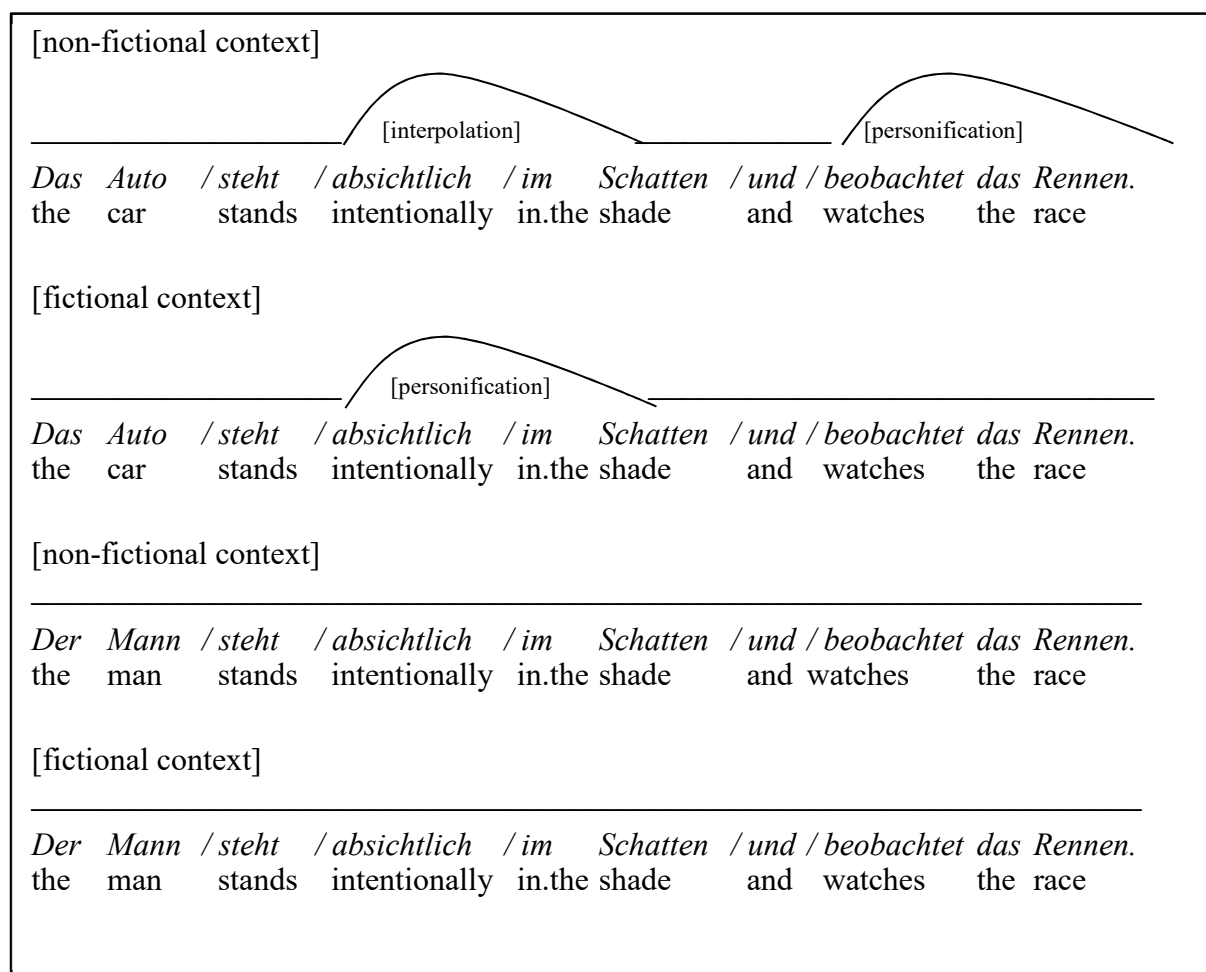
[non-fictional context]

[interpolation] [personification]

*Das Auto / steht / absichtlich / im Schatten / und / beobachtet das Rennen.*
the car stands intentionally in.the shade and watches the race

[fictional context]

[personification]

*Das Auto / steht / absichtlich / im Schatten / und / beobachtet das Rennen.*
the car stands intentionally in.the shade and watches the race

[non-fictional context]

*Der Mann / steht / absichtlich / im Schatten / und / beobachtet das Rennen.*
the man stands intentionally in.the shade and watches the race

[fictional context]

*Der Mann / steht / absichtlich / im Schatten / und / beobachtet das Rennen.*
the man stands intentionally in.the shade and watches the race